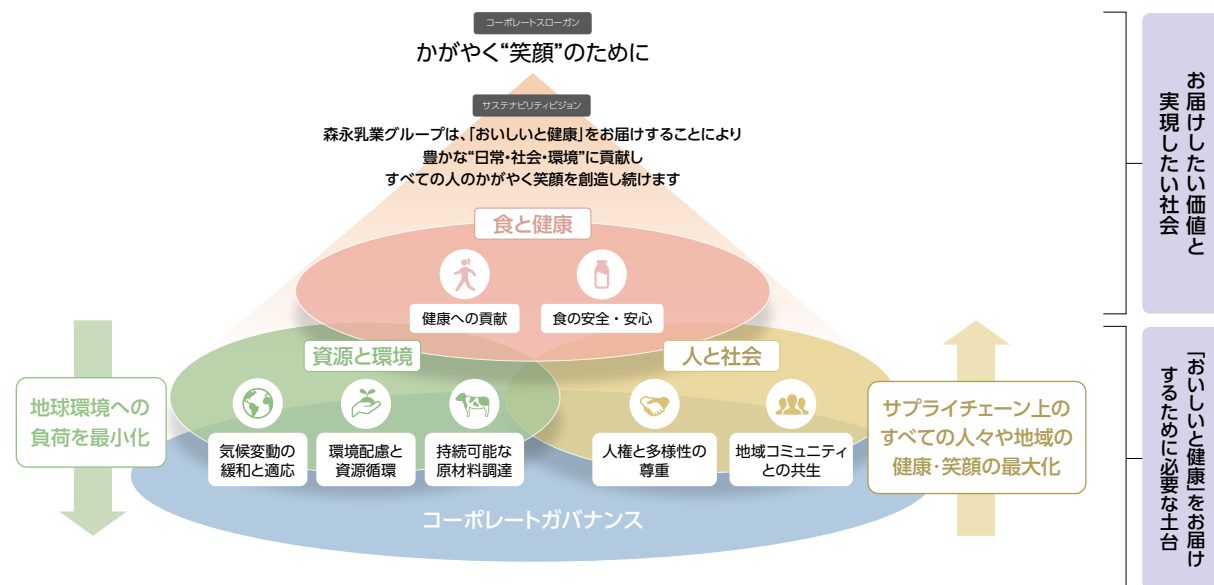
コーポレートスローガン

かがやく"笑顔"のために

サステナビリティビジョン

森永乳業グループは、「おいしいと健康」をお届けすることにより
豊かな"日常・社会・環境"に貢献し
すべての人のかがやく笑顔を創造し続けます

食と健康

健康への貢献

食の安全・安心

資源と環境

人と社会

地球環境への負荷を最小化

気候変動の緩和と適応

環境配慮と資源循環

持続可能な原材料調達

人権と多様性の尊重

地域コミュニティとの共生

サプライチェーン上のすべての人々や地域の健康・笑顔の最大化

コーポレートガバナンス

お届けしたい価値と実現したい社会

「おいしいと健康」をお届けするために必要な土台